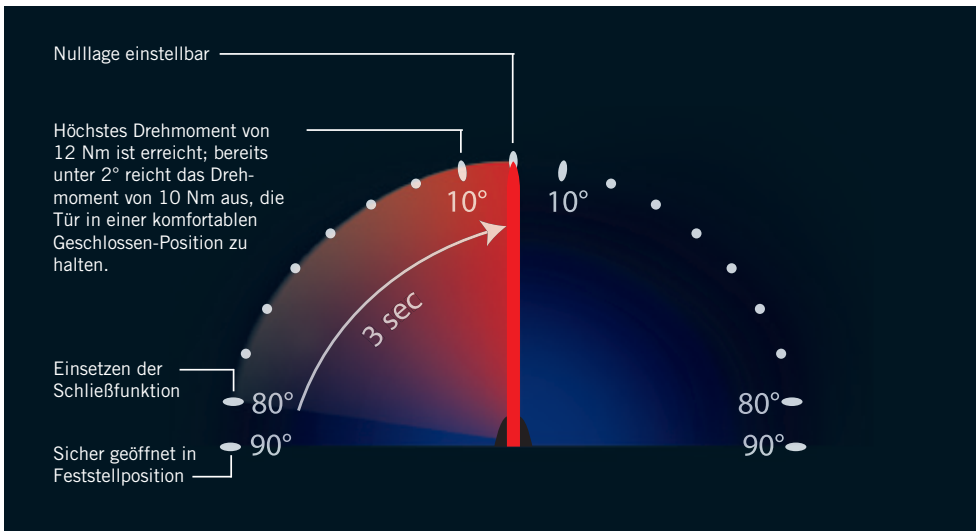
Nulllage einstellbar

Höchstes Drehmoment von 12 Nm ist erreicht; bereits unter 2° reicht das Drehmoment von 10 Nm aus, die Tür in einer komfortablen Geschlossen-Position zu halten.

10°

10°

3 sec

Einsetzen der Schließfunktion

80°

80°

Sicher geöffnet in Feststellposition

90°

90°